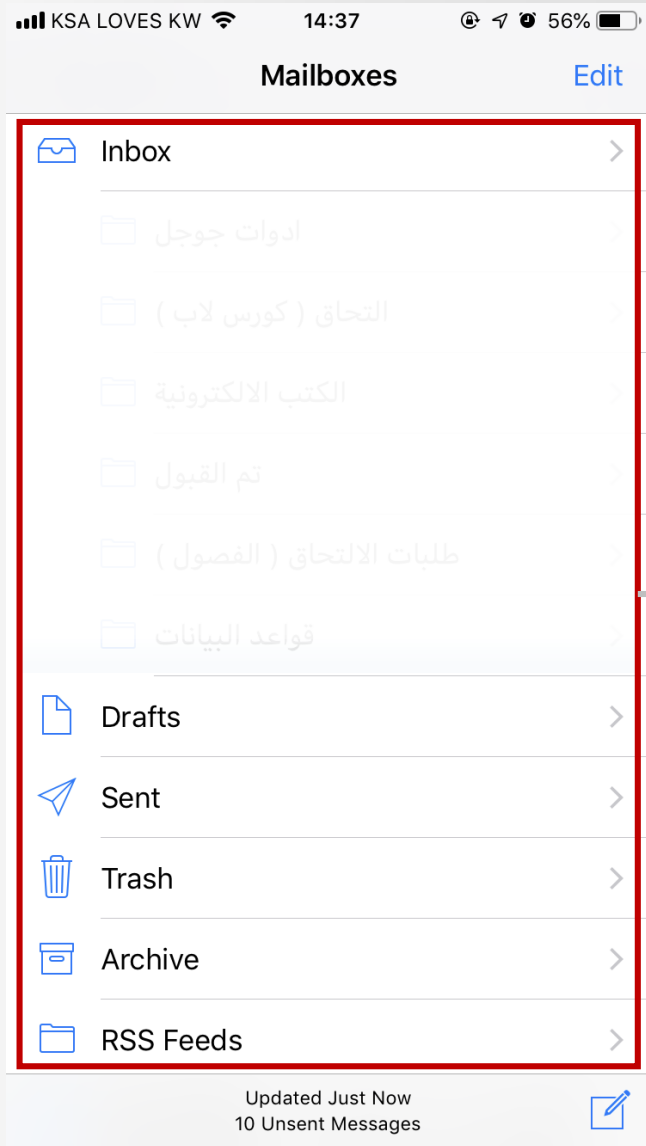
KSA LOVES KW 14:37 56%

Mailboxes

Edit

Inbox

ادوات جوجل

التحاق ( كورس لاب )

الكتب الالكترونية

تم القبول

طلبات الالتحاق ( الفصول )

قواعد البيانات

Drafts

Sent

Trash

Archive

RSS Feeds

Updated Just Now
10 Unsent Messages